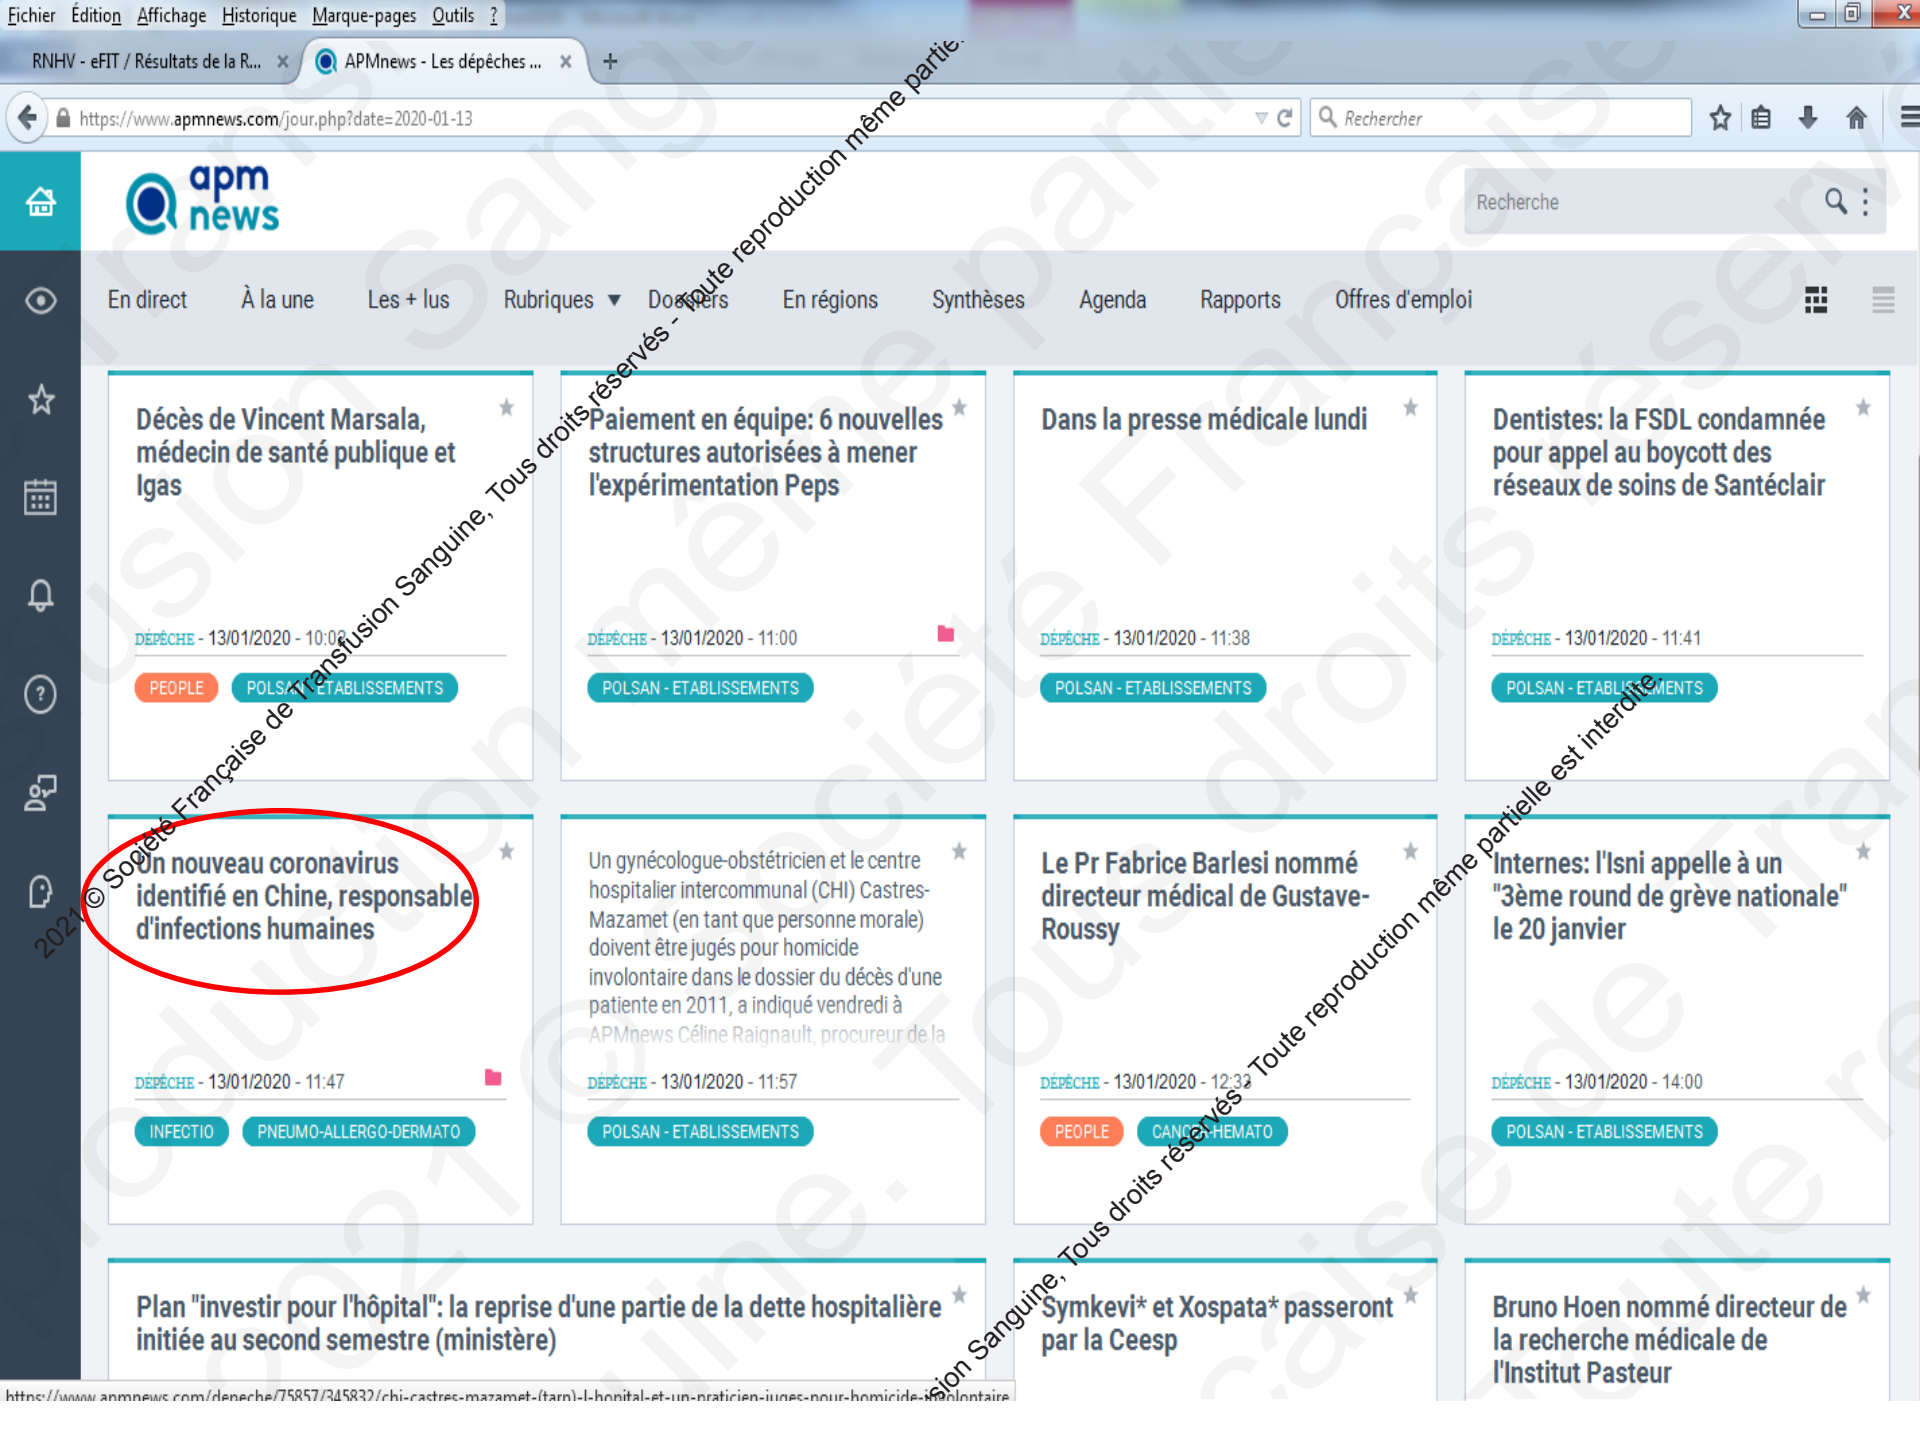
Fichier Édition Affichage Historique Marque-pages Outils ?

RNHV - eFIT / Résultats de la R... ×   APMnews - Les dépêches ... ×   +

https://www.apmnews.com/jour.php?date=2020-01-13

Rechercher

apm news

Recherche

En direct   À la une   Les + lus   Rubriques ▼   Dossiers   En régions   Synthèses   Agenda   Rapports   Offres d'emploi

Décès de Vincent Marsala, médecin de santé publique et Igas
DÉPÊCHE - 13/01/2020 - 10:08
PEOPLE   POLSAN - ETABLISSEMENTS

Paiement en équipe: 6 nouvelles structures autorisées à mener l'expérimentation Peps
DÉPÊCHE - 13/01/2020 - 11:00
POLSAN - ETABLISSEMENTS

Dans la presse médicale lundi
DÉPÊCHE - 13/01/2020 - 11:38
POLSAN - ETABLISSEMENTS

Dentistes: la FSDL condamnée pour appel au boycott des réseaux de soins de Santéclair
DÉPÊCHE - 13/01/2020 - 11:41
POLSAN - ETABLISSEMENTS

Un nouveau coronavirus identifié en Chine, responsable d'infections humaines
DÉPÊCHE - 13/01/2020 - 11:47
INFECTIO   PNEUMO-ALLERGO-DERMATO

Un gynécologue-obstétricien et le centre hospitalier intercommunal (CHI) Castres-Mazamet (en tant que personne morale) doivent être jugés pour homicide involontaire dans le dossier du décès d'une patiente en 2011, a indiqué vendredi à APMnews Céline Raignault, procureur de la
DÉPÊCHE - 13/01/2020 - 11:57
POLSAN - ETABLISSEMENTS

Le Pr Fabrice Barlesi nommé directeur médical de Gustave-Roussy
DÉPÊCHE - 13/01/2020 - 12:32
PEOPLE   CANCER-HEMATO

Internes: l'Isni appelle à un "3ème round de grève nationale" le 20 janvier
DÉPÊCHE - 13/01/2020 - 14:00
POLSAN - ETABLISSEMENTS

Plan "investir pour l'hôpital": la reprise d'une partie de la dette hospitalière initiée au second semestre (ministère)

Symkevi* et Xospata* passeront par la Ceesp

Bruno Hoen nommé directeur de la recherche médicale de l'Institut Pasteur

https://www.apmnews.com/depeche/75857/345832/chi-castres-mazamet-(tarn)-l-hopital-et-un-praticien-juges-pour-homicide-involontaire

2021 © Société Française de Transfusion Sanguine, Tous droits réservés - Toute reproduction même partie.

Sanguine, Tous droits réservés Toute reproduction même partielle est interdite.